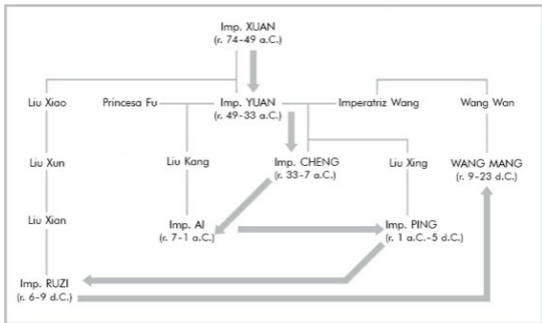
Imp. XUAN
(r. 74-49 a.C.)

Liu Xiao

Princesa Fu

Imp. YUAN
(r. 49-33 a.C.)

Imperatriz Wang

Wang Wan

Liu Xun

Liu Kang

Imp. CHENG
(r. 33-7 a.C.)

Liu Xing

WANG MANG
(r. 9-23 d.C.)

Liu Xian

Imp. AI
(r. 7-1 a.C.)

Imp. PING
(r. 1 a.C.-5 d.C.)

Imp. RUZI
(r. 6-9 d.C.)